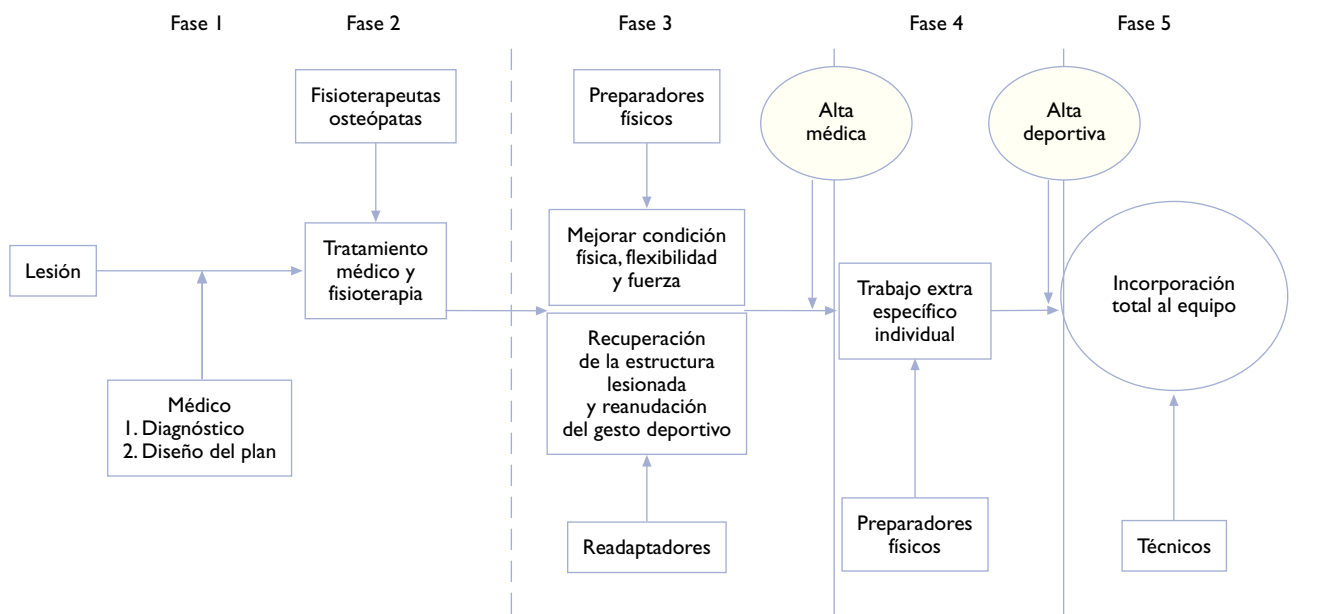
Fase 1

Fase 2

Fase 3

Fase 4

Fase 5

Fisioterapeutas osteópatas

Preparadores físicos

Alta médica

Alta deportiva

Lesión

Tratamiento médico y fisioterapia

Mejorar condición física, flexibilidad y fuerza

Trabajo extra específico individual

Incorporación total al equipo

Recuperación de la estructura lesionada y reanudación del gesto deportivo

Médico
1. Diagnóstico
2. Diseño del plan

Readaptadores

Preparadores físicos

Técnicos